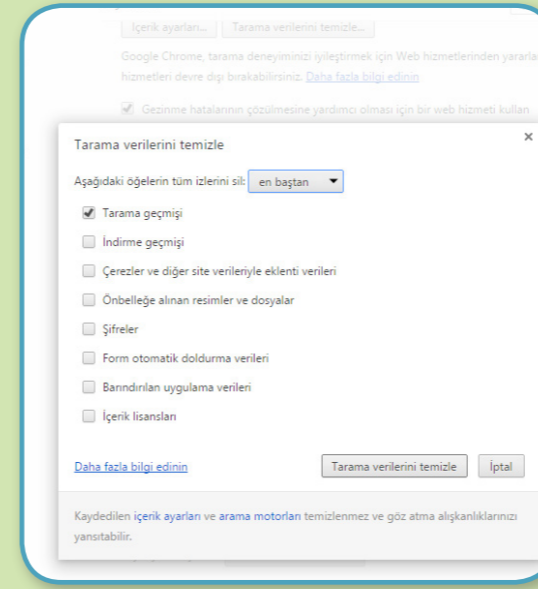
İçerik ayarları... Tarama verilerini temizle...

Google Chrome, tarama deneyiminizi iyileştirmek için Web hizmetlerinden yararla hizmetleri devre dışı bırakabilirsiniz. Daha fazla bilgi edinin

Gezinme hatalarının çözülmesine yardımcı olması için bir web hizmeti kullan

Tarama verilerini temizle

×

Aşağıdaki öğelerin tüm izlerini sil: en baştan

Tarama geçmişi

İndirme geçmişi

Çerezler ve diğer site verileriyle eklenti verileri

Önbelleğe alınan resimler ve dosyalar

Şifreler

Form otomatik doldurma verileri

Barındırılan uygulama verileri

İçerik lisansları

Daha fazla bilgi edinin

Tarama verilerini temizle

İptal

Kaydedilen içerik ayarları ve arama motorları temizlenmez ve göz atma alışkanlıklarınızı yansıtabilir.